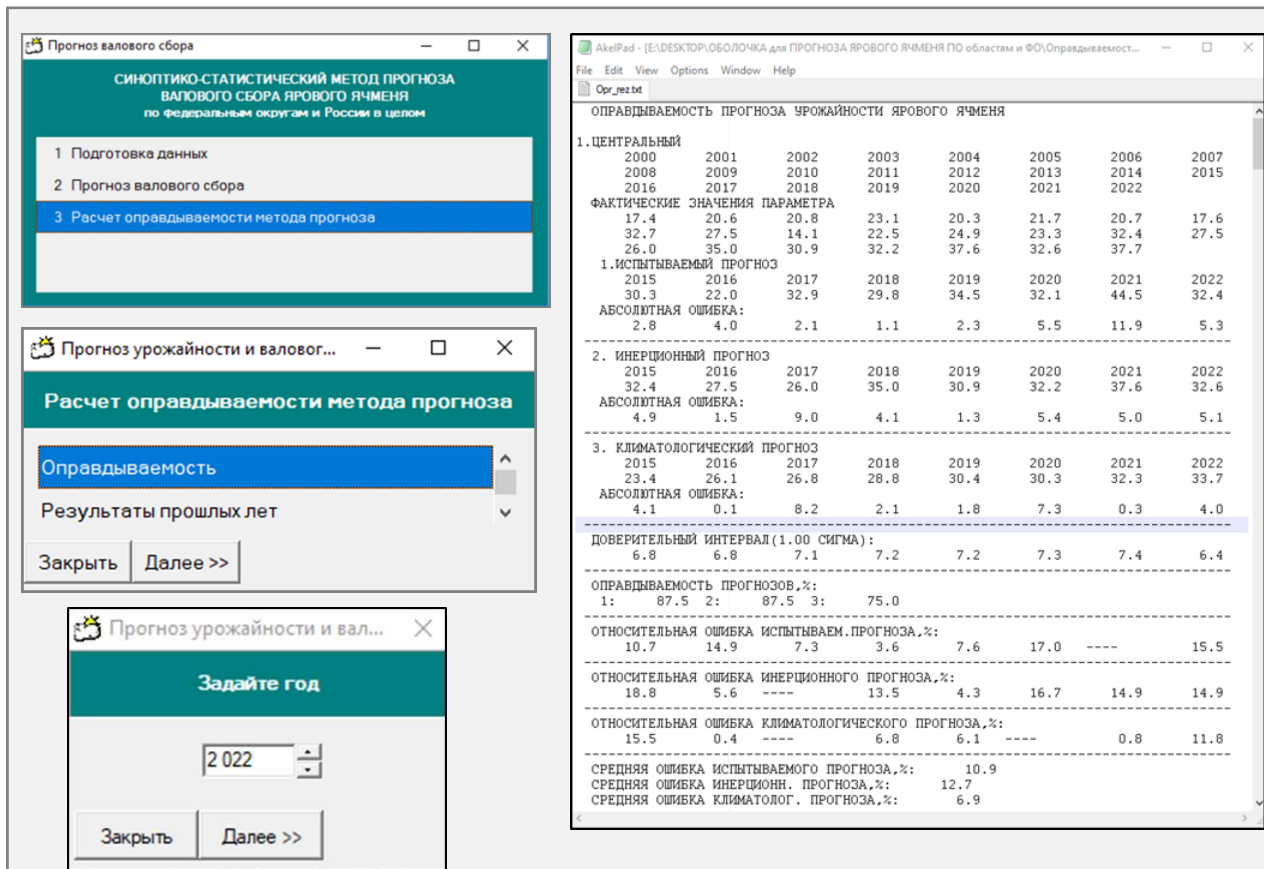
Прогноз валового сбора

СИНОПТИКО-СТАТИСТИЧЕСКИЙ МЕТОД ПРОГНОЗА ВАЛОВОГО СБОРА ЯРОВОГО ЯЧМЕНЯ
по федеральным округам и России в целом

1 Подготовка данных
2 Прогноз валового сбора
3 Расчет оправдываемости метода прогноза

Прогноз урожайности и валовог...

Расчет оправдываемости метода прогноза

Оправдываемость
Результаты прошлых лет

Закрыть
Далее >>

Прогноз урожайности и вал...

Задайте год

2 022

Закрыть
Далее >>

AkelPad - [E:\DESKTOP\ОБОЛОЧКА для ПРОГНОЗА ЯРОВОГО ЯЧМЕНЯ ПО областям и ФО\Оправдываемост...

File Edit View Options Window Help

Opr_rez.txt

ОПРАВДЫВАЕМОСТЬ ПРОГНОЗА УРОЖАЙНОСТИ ЯРОВОГО ЯЧМЕНЯ

1.ЦЕНТРАЛЬНЫЙ

| 2000 | 2001 | 2002 | 2003 | 2004 | 2005 | 2006 | 2007 |
|---|---|---|---|---|---|---|---|
| 2008 | 2009 | 2010 | 2011 | 2012 | 2013 | 2014 | 2015 |
| 2016 | 2017 | 2018 | 2019 | 2020 | 2021 | 2022 | |

ФАКТИЧЕСКИЕ ЗНАЧЕНИЯ ПАРАМЕТРА

| 17.4 | 20.6 | 20.8 | 23.1 | 20.3 | 21.7 | 20.7 | 17.6 |
|---|---|---|---|---|---|---|---|
| 32.7 | 27.5 | 14.1 | 22.5 | 24.9 | 23.3 | 32.4 | 27.5 |
| 26.0 | 35.0 | 30.9 | 32.2 | 37.6 | 32.6 | 37.7 | |

1.ИСПЫТЫВАЕМЫЙ ПРОГНОЗ

| 2015 | 2016 | 2017 | 2018 | 2019 | 2020 | 2021 | 2022 |
|---|---|---|---|---|---|---|---|
| 30.3 | 22.0 | 32.9 | 29.8 | 34.5 | 32.1 | 44.5 | 32.4 |

АБСОЛЮТНАЯ ОШИБКА:

| 2.8 | 4.0 | 2.1 | 1.1 | 2.3 | 5.5 | 11.9 | 5.3 |
|---|---|---|---|---|---|---|---|

2. ИНЕРЦИОННЫЙ ПРОГНОЗ

| 2015 | 2016 | 2017 | 2018 | 2019 | 2020 | 2021 | 2022 |
|---|---|---|---|---|---|---|---|
| 32.4 | 27.5 | 26.0 | 35.0 | 30.9 | 32.2 | 37.6 | 32.6 |

АБСОЛЮТНАЯ ОШИБКА:

| 4.9 | 1.5 | 9.0 | 4.1 | 1.3 | 5.4 | 5.0 | 5.1 |
|---|---|---|---|---|---|---|---|

3. КЛИМАТОЛОГИЧЕСКИЙ ПРОГНОЗ

| 2015 | 2016 | 2017 | 2018 | 2019 | 2020 | 2021 | 2022 |
|---|---|---|---|---|---|---|---|
| 23.4 | 26.1 | 26.8 | 28.8 | 30.4 | 30.3 | 32.3 | 33.7 |

АБСОЛЮТНАЯ ОШИБКА:

| 4.1 | 0.1 | 8.2 | 2.1 | 1.8 | 7.3 | 0.3 | 4.0 |
|---|---|---|---|---|---|---|---|

ДОВЕРИТЕЛЬНЫЙ ИНТЕРВАЛ(1.00 СИГМА):

| 6.8 | 6.8 | 7.1 | 7.2 | 7.2 | 7.3 | 7.4 | 6.4 |
|---|---|---|---|---|---|---|---|

ОПРАВДЫВАЕМОСТЬ ПРОГНОЗОВ,%:
1: 87.5 2: 87.5 3: 75.0

ОТНОСИТЕЛЬНАЯ ОШИБКА ИСПЫТЫВАЕМ.ПРОГНОЗА,%:

| 10.7 | 14.9 | 7.3 | 3.6 | 7.6 | 17.0 | ---- | 15.5 |
|---|---|---|---|---|---|---|---|

ОТНОСИТЕЛЬНАЯ ОШИБКА ИНЕРЦИОННОГО ПРОГНОЗА,%:

| 18.8 | 5.6 | ---- | 13.5 | 4.3 | 16.7 | 14.9 | 14.9 |
|---|---|---|---|---|---|---|---|

ОТНОСИТЕЛЬНАЯ ОШИБКА КЛИМАТОЛОГИЧЕСКОГО ПРОГНОЗА,%:

| 15.5 | 0.4 | ---- | 6.8 | 6.1 | ---- | 0.8 | 11.8 |
|---|---|---|---|---|---|---|---|

СРЕДНЯЯ ОШИБКА ИСПЫТЫВАЕМОГО ПРОГНОЗА,%: 10.9
СРЕДНЯЯ ОШИБКА ИНЕРЦИОНН. ПРОГНОЗА,%: 12.7
СРЕДНЯЯ ОШИБКА КЛИМАТОЛОГ. ПРОГНОЗА,%: 6.9